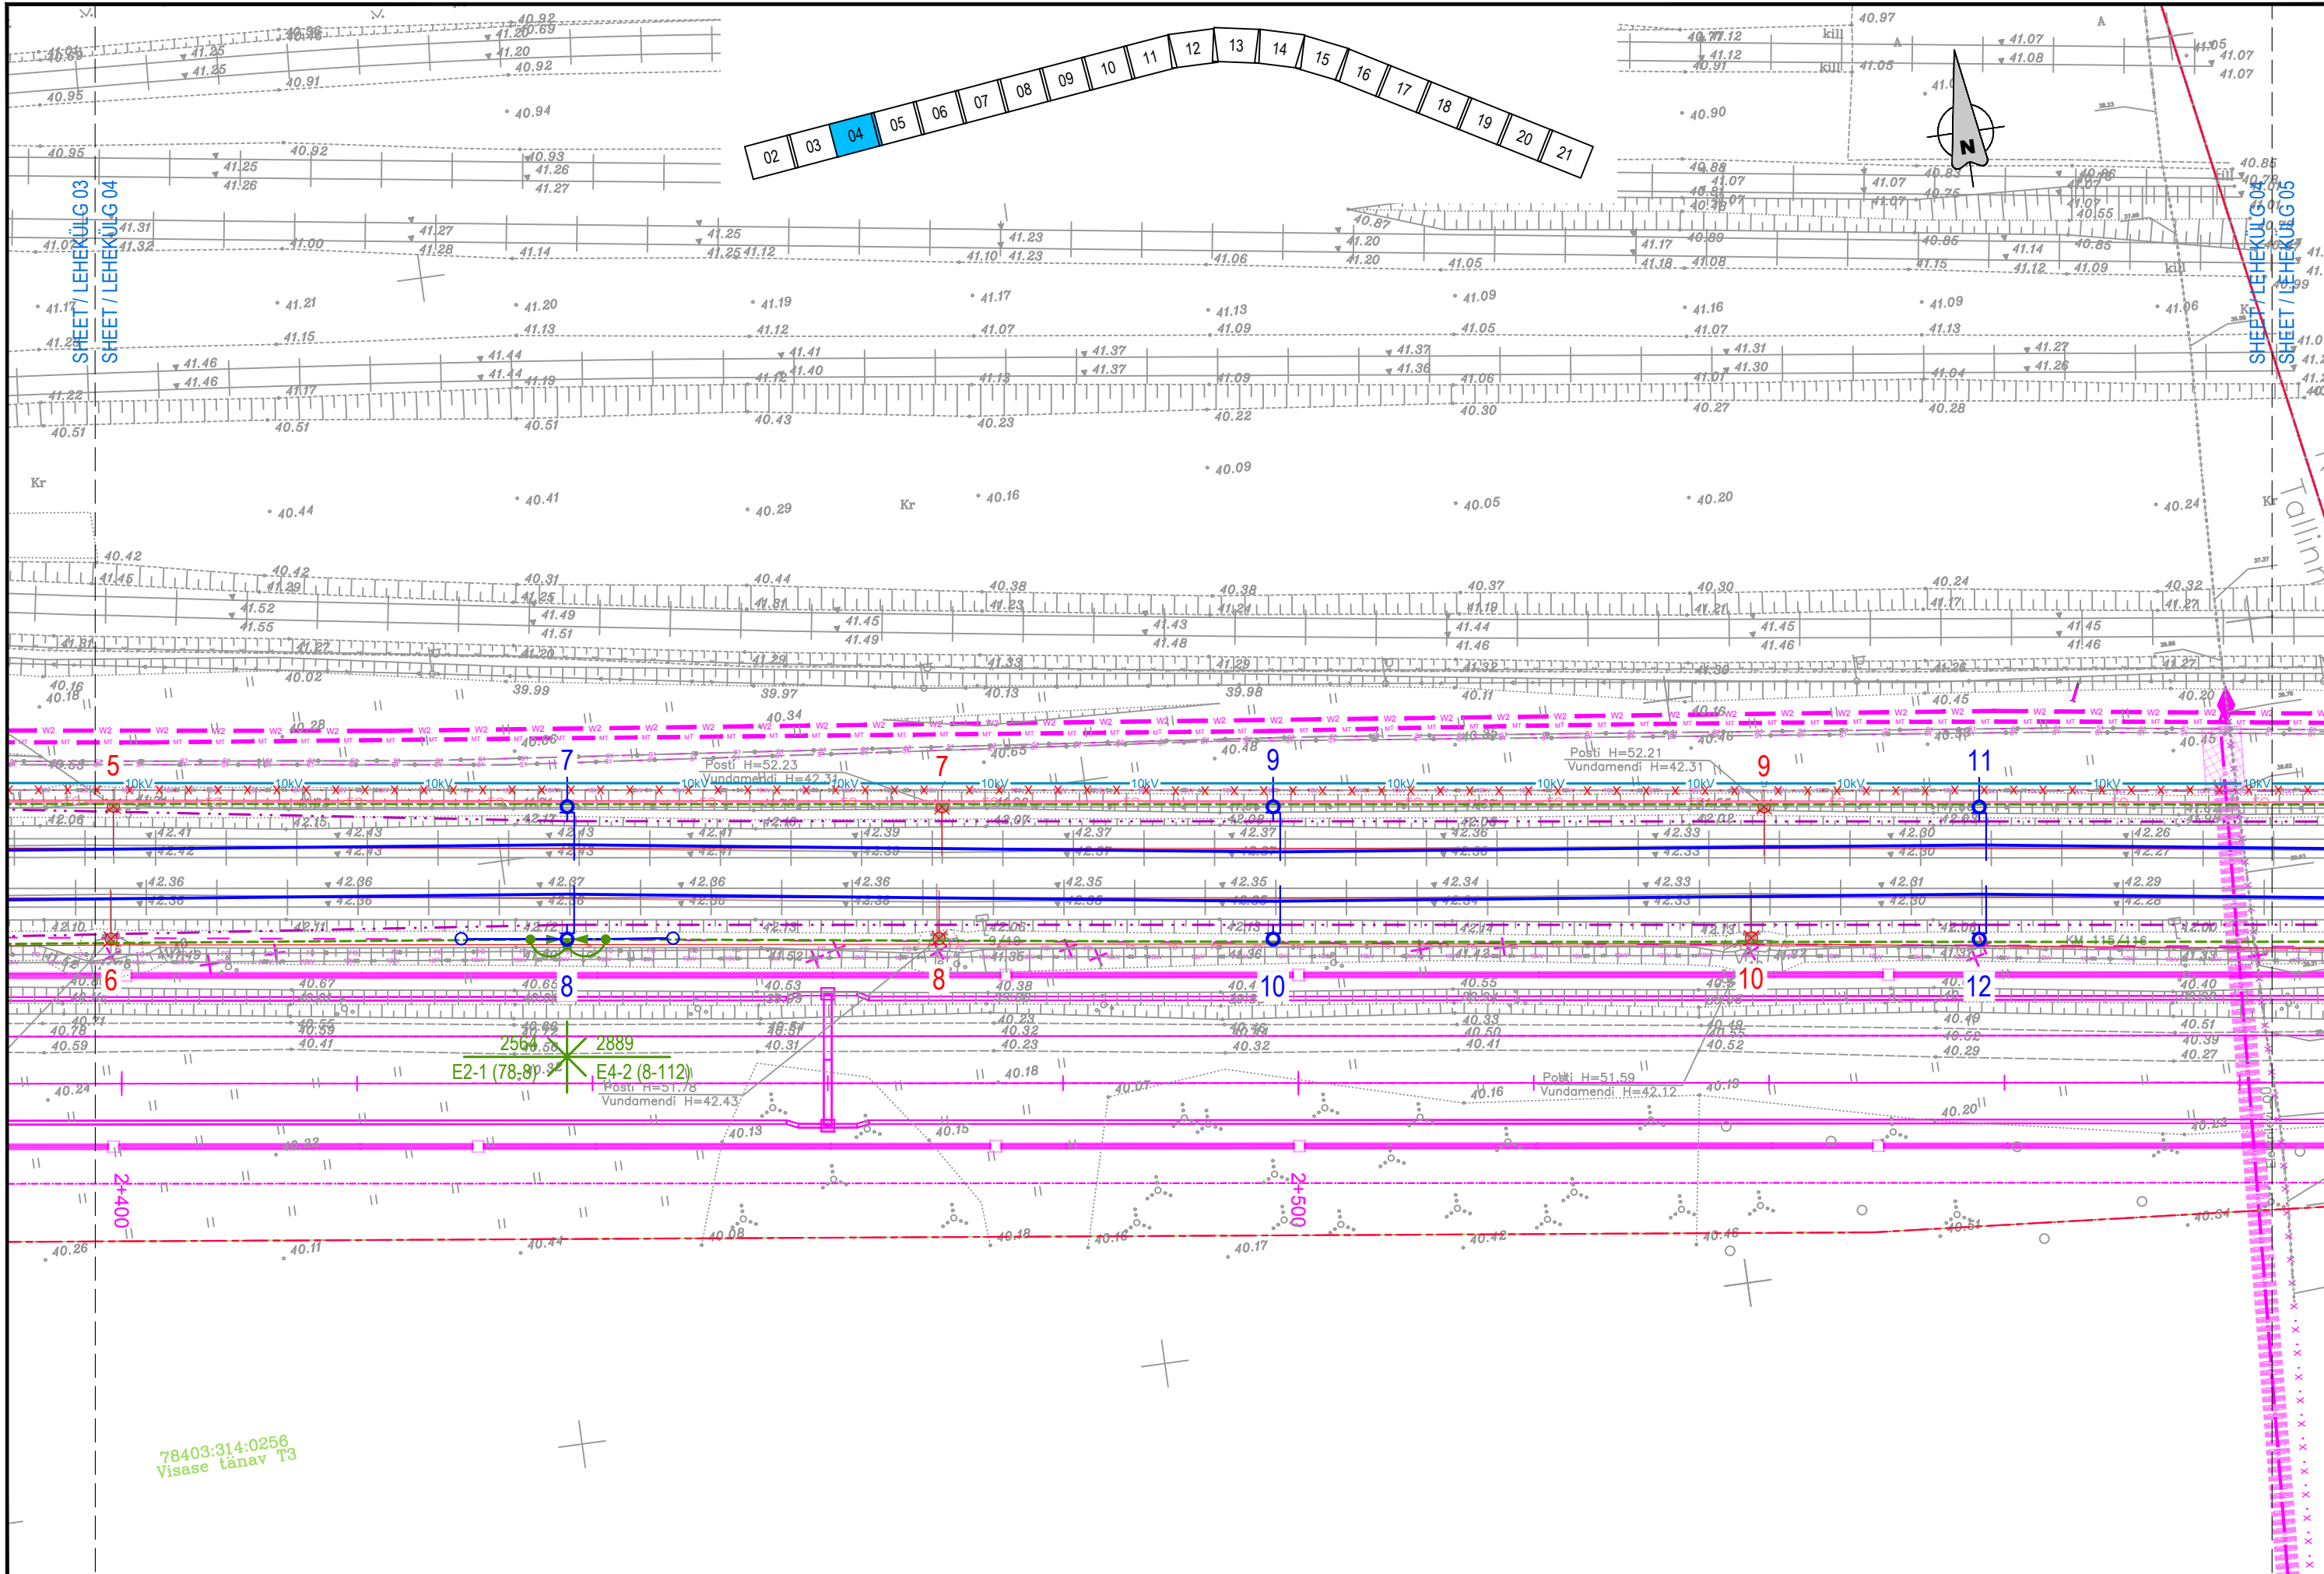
02 03 04 05 06 07 08 09 10 11 12 13 14 15 16 17 18 19 20 21

N

SHEET / LEHEKÜLG 03
SHEET / LEHEKÜLG 04

SHEET / LEHEKÜLG 04
SHEET / LEHEKÜLG 05

40.95 41.25 41.25 40.91 40.92 41.20 40.69 40.92 40.94
40.95 41.25 41.26 40.92 40.93 41.26 41.27
41.31 41.32 41.00 41.27 41.28 41.14 41.25 41.25 41.12 41.23 41.10 41.23 41.06 41.20 41.20 41.05 41.17 41.18 40.89 41.08 40.86 41.15 41.14 41.12 40.85 41.09
41.17 41.21 41.20 41.19 41.17 41.13 41.09 41.16 41.09 41.06
41.15 41.13 41.12 41.07 41.09 41.05 41.07 41.13
41.46 41.46 41.44 41.44 41.19 41.41 41.40 41.37 41.37 41.37 41.36 41.31 41.30 41.27 41.26
41.22 41.17 41.13 41.09 41.06 41.07 41.04
40.51 40.51 40.51 40.43 40.23 40.22 40.30 40.27 40.28
40.97 41.12 41.12 40.91 41.05 41.07 41.08 41.05 41.07 41.07 40.90
40.88 41.07 41.07 40.83 40.86 40.75 41.07 41.07 40.55 40.87 40.85
kill Kr
40.09
40.44 40.41 40.29 40.16 40.05 40.20 40.24
Kr Kr Kr
40.42 41.45 40.42 41.29 41.52 41.55 40.31 41.25 41.49 41.51 40.44 41.31 41.45 41.49 40.38 41.23 41.43 41.48 40.38 41.24 40.37 41.19 41.44 41.46 40.30 41.21 41.45 41.46 40.24 41.17 41.45 41.46 40.32 41.27
40.16 40.18 40.02 39.99 39.97 40.13 39.98 40.11 40.45 40.20
40.28 40.34 40.65 40.48 40.46 40.45
Posti H=52.23
Vundamendi H=42.31
Posti H=52.21
Vundamendi H=42.31
5 7 7 9 9 11
10kV
42.06 42.41 42.42 42.43 42.43 42.43 42.41 42.41 42.39 42.37 42.37 42.37 42.36 42.33 42.33 42.30 42.30 42.26 42.27
42.36 42.36 42.37 42.36 42.36 42.35 42.35 42.34 42.33 42.31 42.29
42.10 42.11 42.12 42.13 42.06 42.13 42.13 42.00
6 8 8 10 10 12
40.67 40.65 40.53 40.38 40.55 40.40
40.71 40.78 40.59 40.55 40.59 40.41 40.66 40.51 40.31 40.23 40.32 40.23 40.32 40.33 40.50 40.41 40.49 40.52 40.52 40.29 40.51 40.39 40.27
2564 2889
E2-1 (78-8) E4-2 (8-112)
Posti H=51.78
Vundamendi H=42.43
Posti H=51.59
Vundamendi H=42.12
40.24 40.18 40.07 40.16 40.13 40.20 40.23
40.13 40.15
40.22
2+400 2+500
40.26 40.11 40.44 40.08 40.18 40.16 40.17 40.42 40.46 40.51 40.34
KM 115/116
78403:314:0256
Visase tänav T3
Tallinn